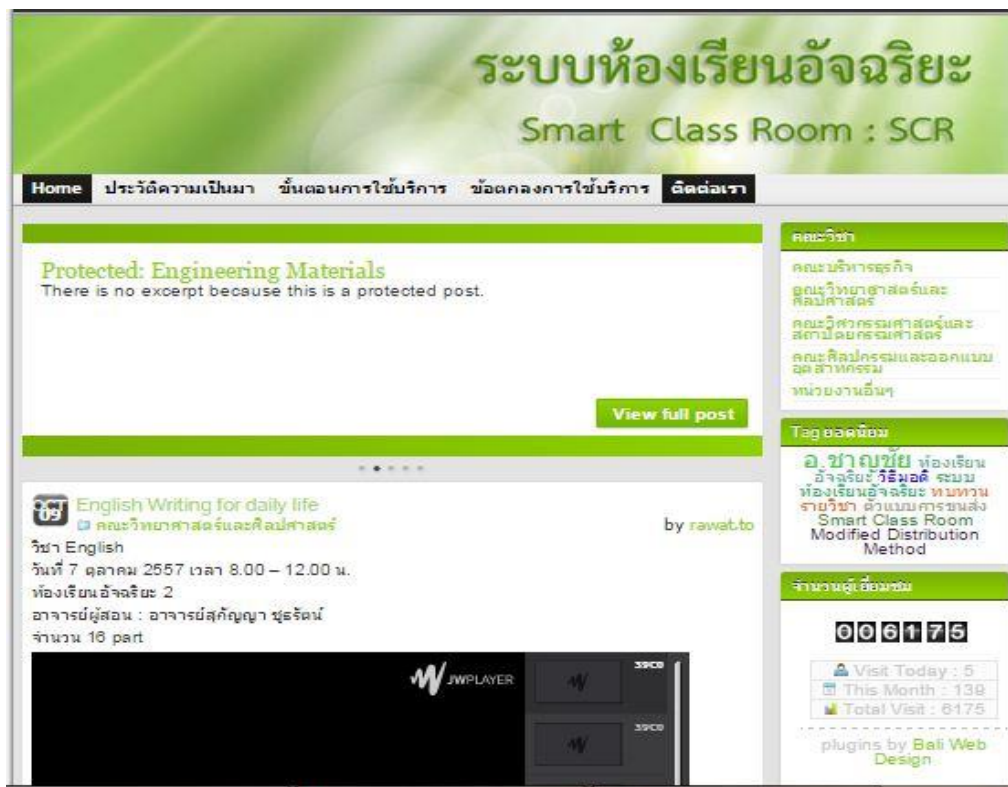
ระบบห้องเรียนอัจฉริยะ

Smart Class Room : SCR

Home ประวัติความเป็นมา ขั้นตอนการใช้บริการ ข้อตกลงการใช้บริการ ติดต่อเรา

Protected: Engineering Materials
There is no excerpt because this is a protected post.

View full post

OCT 09 English Writing for daily life
คณะวิทยาศาสตร์และศิลปศาสตร์

by rawat.to

วิชา English
วันที่ 7 ตุลาคม 2557 เวลา 8.00 – 12.00 น.
ห้องเรียนอัจฉริยะ 2
อาจารย์ผู้สอน : อาจารย์สุคัญญา ชูธรัตน์
จำนวน 16 part

JWPLAYER

39:00

39:00

คณะวิชา

คณะบริหารธุรกิจ

คณะวิทยาศาสตร์และศิลปศาสตร์

คณะวิศวกรรมศาสตร์และสถาปัตยกรรมศาสตร์

คณะศิลปกรรมและออกแบบอุตสาหกรรม

หน่วยงานอื่นๆ

Tag ยอดนิยม

อ.ชาญชัย ห้องเรียนอัจฉริยะ วิธีมอดิ ระบบห้องเรียนอัจฉริยะ ทบทวนรายวิชา ตัวแบบการขนส่ง Smart Class Room Modified Distribution Method

จำนวนผู้เยี่ยมชม

006175

Visit Today : 5
This Month : 138
Total Visit : 6175

plugins by Bali Web Design